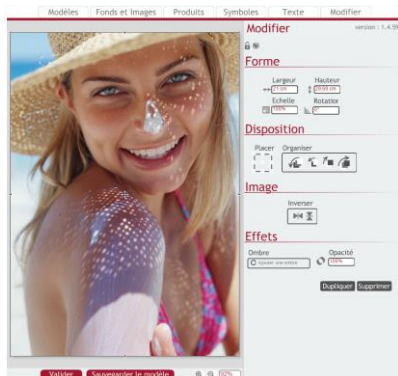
Modèles | Fonds et Images | Produits | Symboles | Texte | Modifier

Modifier
version : 1.4.59

Forme
Largeur
27 cm
Hauteur
29.99 cm
Echelle
100%
Rotation
0°

Disposition
Placer
Organiser

Image
Inverser

Effets
Ombre
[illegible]
Opacité
100%

Dupliquer Supprimer

Valider Sauvegarder le modèle
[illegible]